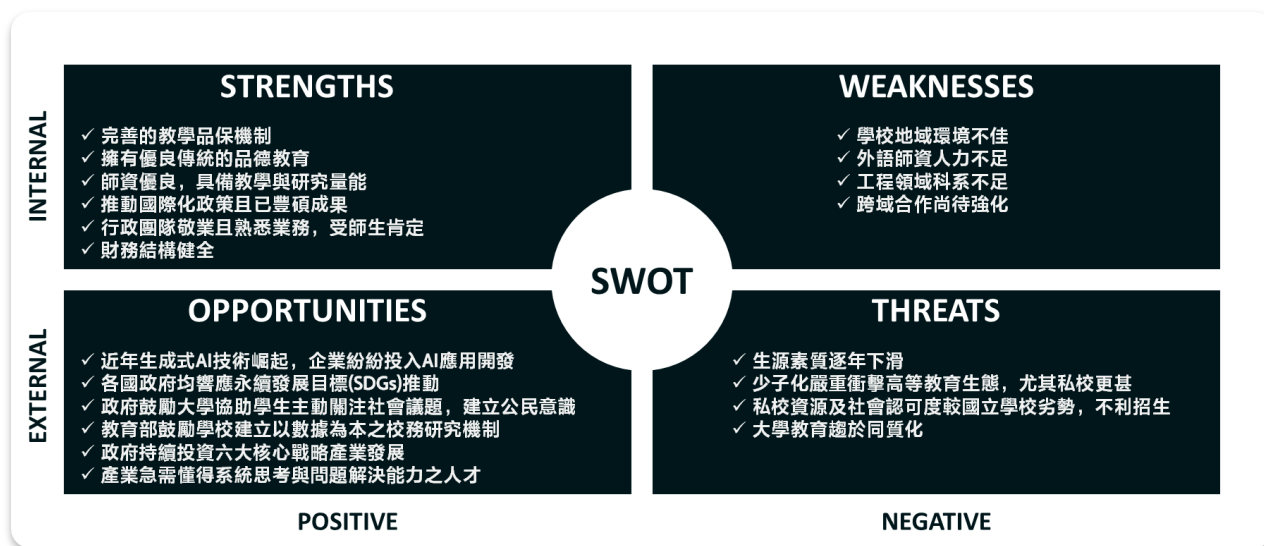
INTERNAL

STRENGTHS

✓ 完善的教學品保機制
✓ 擁有優良傳統的品德教育
✓ 師資優良，具備教學與研究量能
✓ 推動國際化政策且已豐碩成果
✓ 行政團隊敬業且熟悉業務，受師生肯定
✓ 財務結構健全

WEAKNESSES

✓ 學校地域環境不佳
✓ 外語師資人力不足
✓ 工程領域科系不足
✓ 跨域合作尚待強化

SWOT

EXTERNAL

OPPORTUNITIES

✓ 近年生成式AI技術崛起，企業紛紛投入AI應用開發
✓ 各國政府均響應永續發展目標(SDGs)推動
✓ 政府鼓勵大學協助學生主動關注社會議題，建立公民意識
✓ 教育部鼓勵學校建立以數據為本之校務研究機制
✓ 政府持續投資六大核心戰略產業發展
✓ 產業急需懂得系統思考與問題解決能力之人才

THREATS

✓ 生源素質逐年下滑
✓ 少子化嚴重衝擊高等教育生態，尤其私校更甚
✓ 私校資源及社會認可度較國立學校劣勢，不利招生
✓ 大學教育趨於同質化

POSITIVE

NEGATIVE